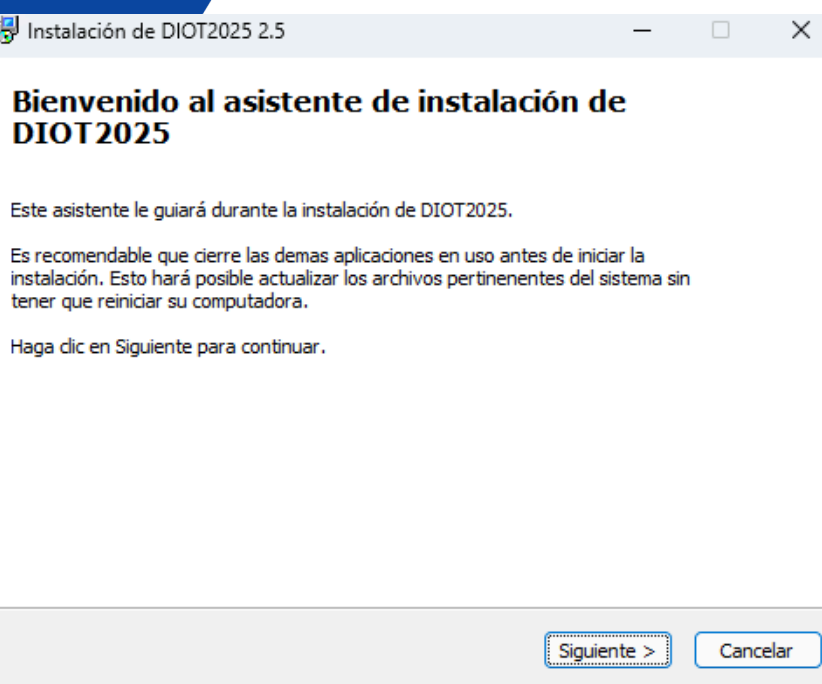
Instalación de DIOT2025 2.5

Bienvenido al asistente de instalación de DIOT2025

Este asistente le guiará durante la instalación de DIOT2025.

Es recomendable que cierre las demas aplicaciones en uso antes de iniciar la instalación. Esto hará posible actualizar los archivos pertinenentes del sistema sin tener que reiniciar su computadora.

Haga clic en Siguiente para continuar.

Siguiente >
Cancelar